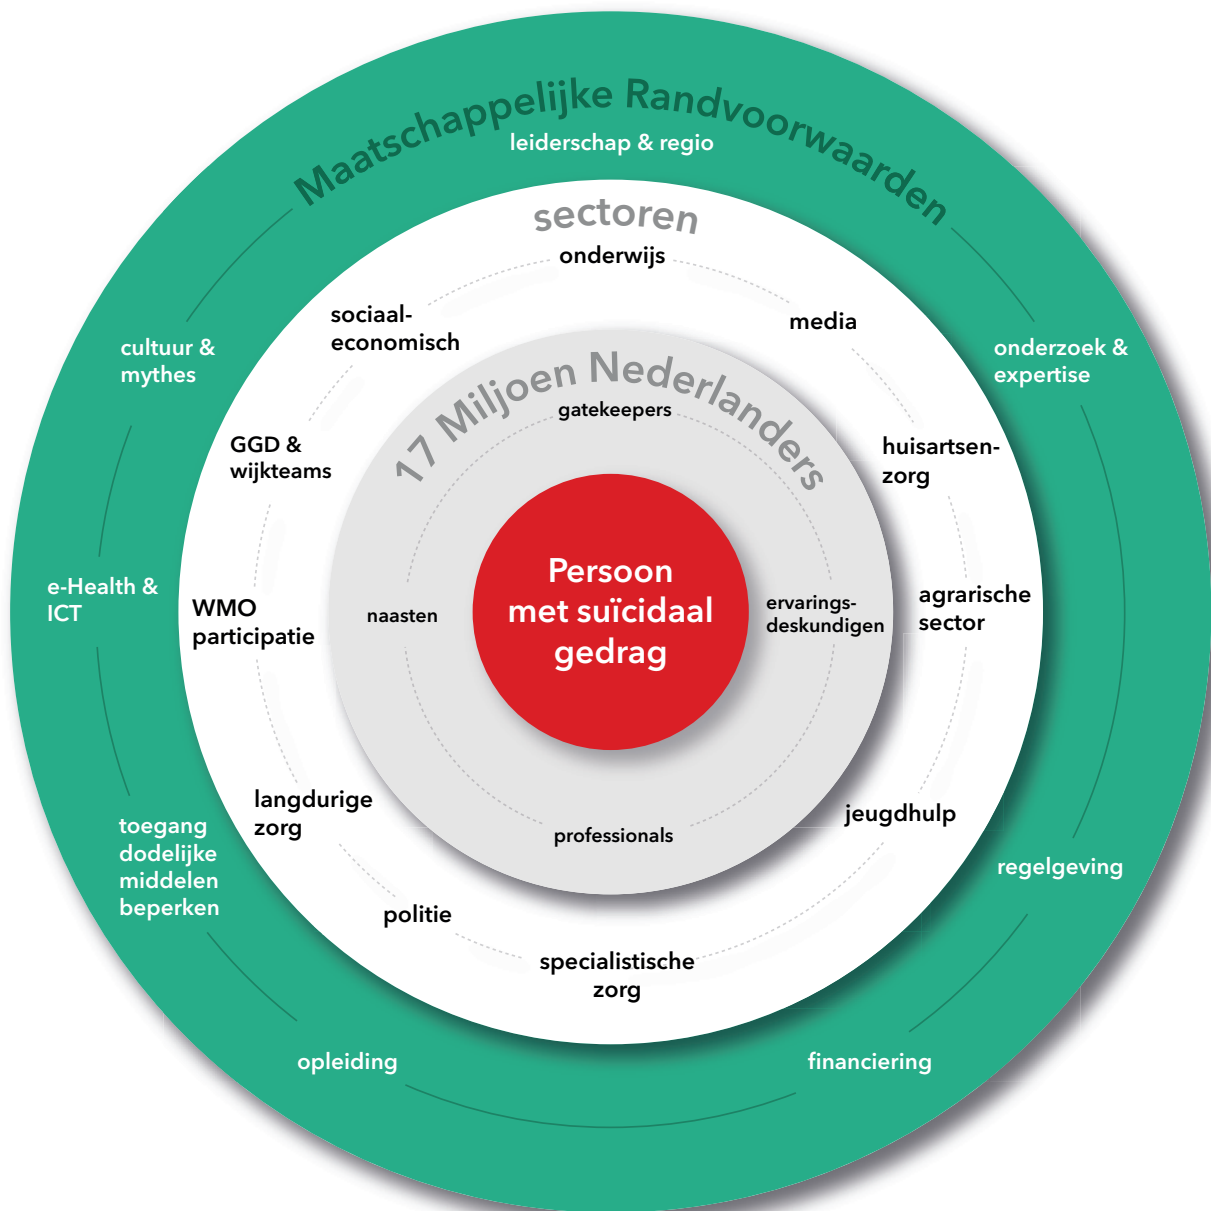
Maatschappelijke Randvoorwaarden

leiderschap & regio

onderzoek & expertise

regelgeving

financiering

opleiding

toegang dodelijke middelen beperken

e-Health & ICT

cultuur & mythes

sectoren

onderwijs

media

huisartsenzorg

agrarische sector

jeugdhulp

specialistische zorg

politie

langdurige zorg

WMO participatie

GGD & wijkteams

sociaal-economisch

17 Miljoen Nederlanders

gatekeepers

ervarings-deskundigen

professionals

naasten

Persoon met suïcidaal gedrag